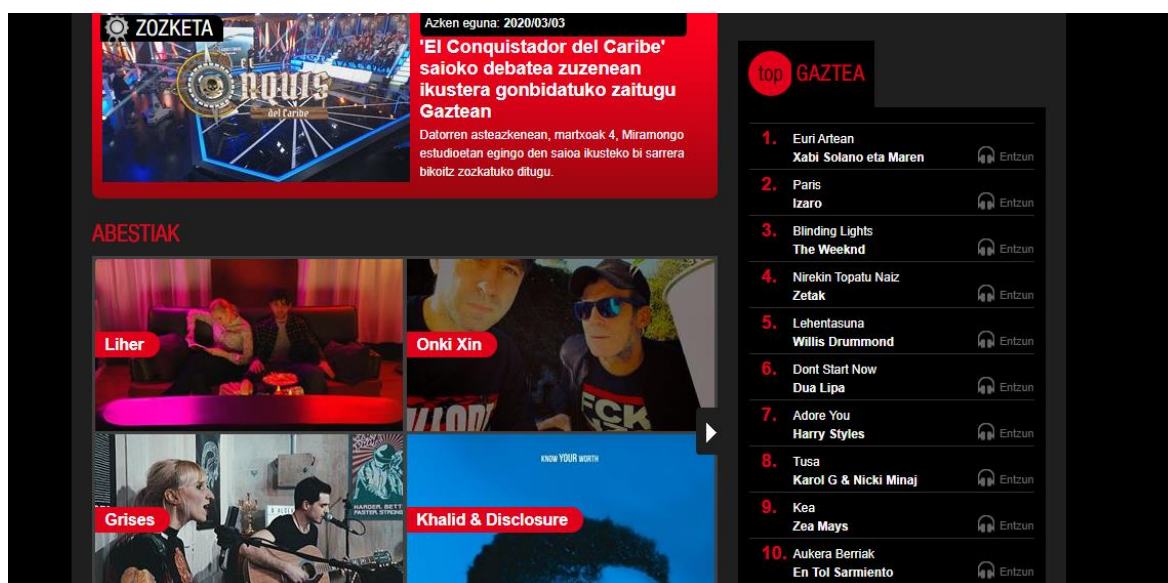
ZOZKETA

Azken eguna: 2020/03/03

'El Conquistador del Caribe' saioko debatea zuzenean ikustera gonbidatuko zaitugu Gaztean

Datorren asteazkenean, martxoak 4, Miramongo estudioetan egingo den saioa ikusteko bi sarrera bikoitz zozkatuko ditugu.

ABESTIAK

Liher

Onki Xin

Grises

Khalid & Disclosure

KNOW YOUR WORTH

top GAZTEA

1. Euri Artean
Xabi Solano eta Maren
Entzun

2. Paris
Izaro
Entzun

3. Blinding Lights
The Weeknd
Entzun

4. Nirekin Topatu Naiz
Zetak
Entzun

5. Lehentasuna
Willis Drummond
Entzun

6. Dont Start Now
Dua Lipa
Entzun

7. Adore You
Harry Styles
Entzun

8. Tusa
Karol G & Nicki Minaj
Entzun

9. Kea
Zea Mays
Entzun

10. Aukera Berriak
En Tol Sarmiento
Entzun